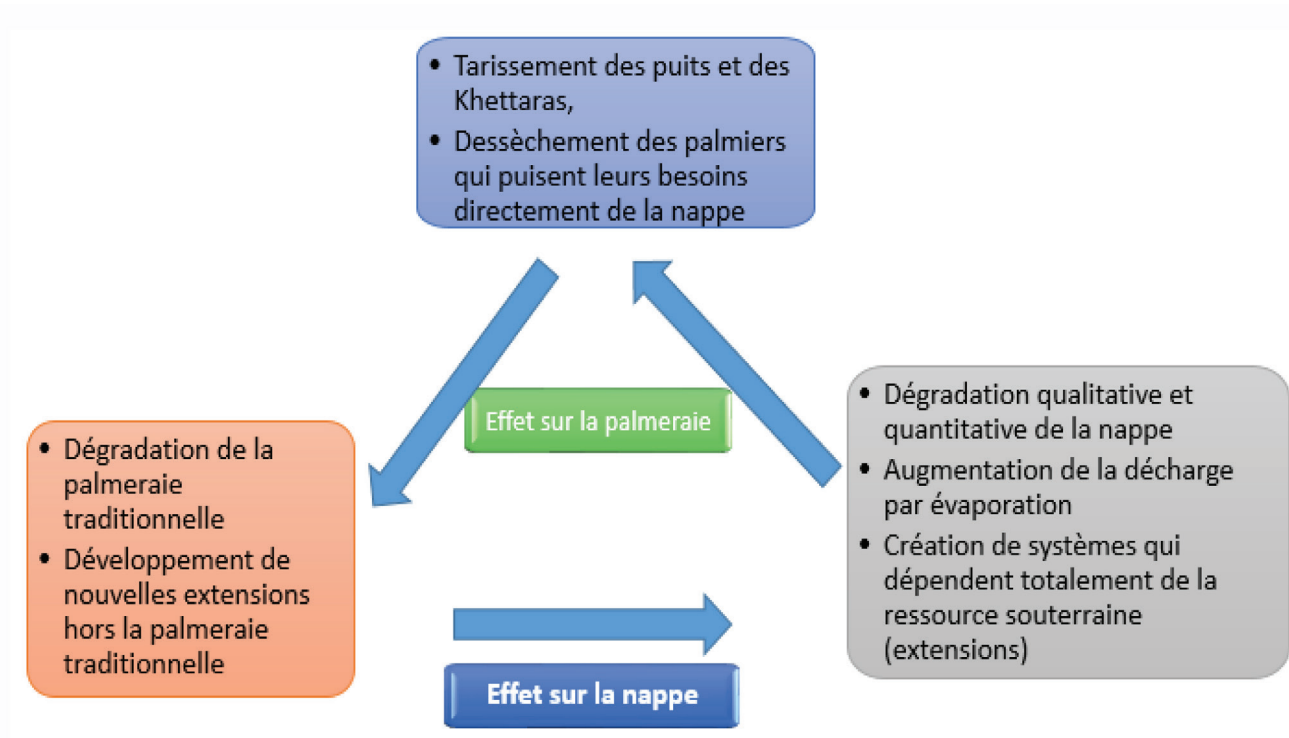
• Tarissement des puits et des Khettaras,
• Dessèchement des palmiers qui puisent leurs besoins directement de la nappe

Effet sur la palmeraie

• Dégradation de la palmeraie traditionnelle
• Développement de nouvelles extensions hors la palmeraie traditionnelle

• Dégradation qualitative et quantitative de la nappe
• Augmentation de la décharge par évaporation
• Création de systèmes qui dépendent totalement de la ressource souterraine (extensions)

Effet sur la nappe